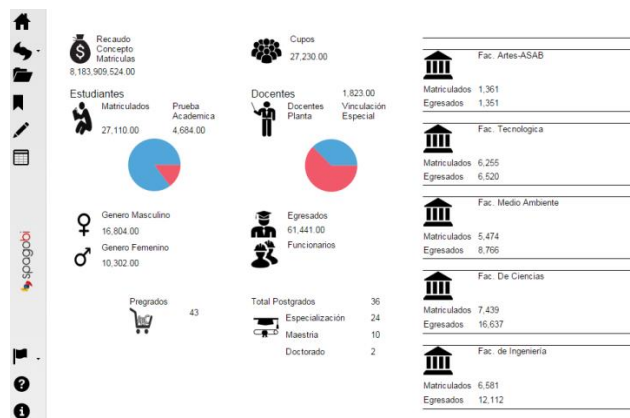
Recaudo Concepto Matriculas
8,183,909,524.00

Cupos
27,230.00

Estudiantes
Matriculados
27,110.00
Prueba Academica
4,684.00

Docentes
1,823.00
Docentes Planta
Vinculación Especial

Genero Masculino
16,804.00
Genero Femenino
10,302.00

Egresados
61,441.00
Funcionarios

Pregrados
43

Total Postgrados 36
Especialización 24
Maestria 10
Doctorado 2

Fac. Artes-ASAB
Matriculados 1,361
Egresados 1,351

Fac. Tecnologica
Matriculados 6,255
Egresados 6,520

Fac. Medio Ambiente
Matriculados 5,474
Egresados 8,766

Fac. De Ciencias
Matriculados 7,439
Egresados 16,637

Fac. de Ingeniería
Matriculados 6,581
Egresados 12,112

bogotá